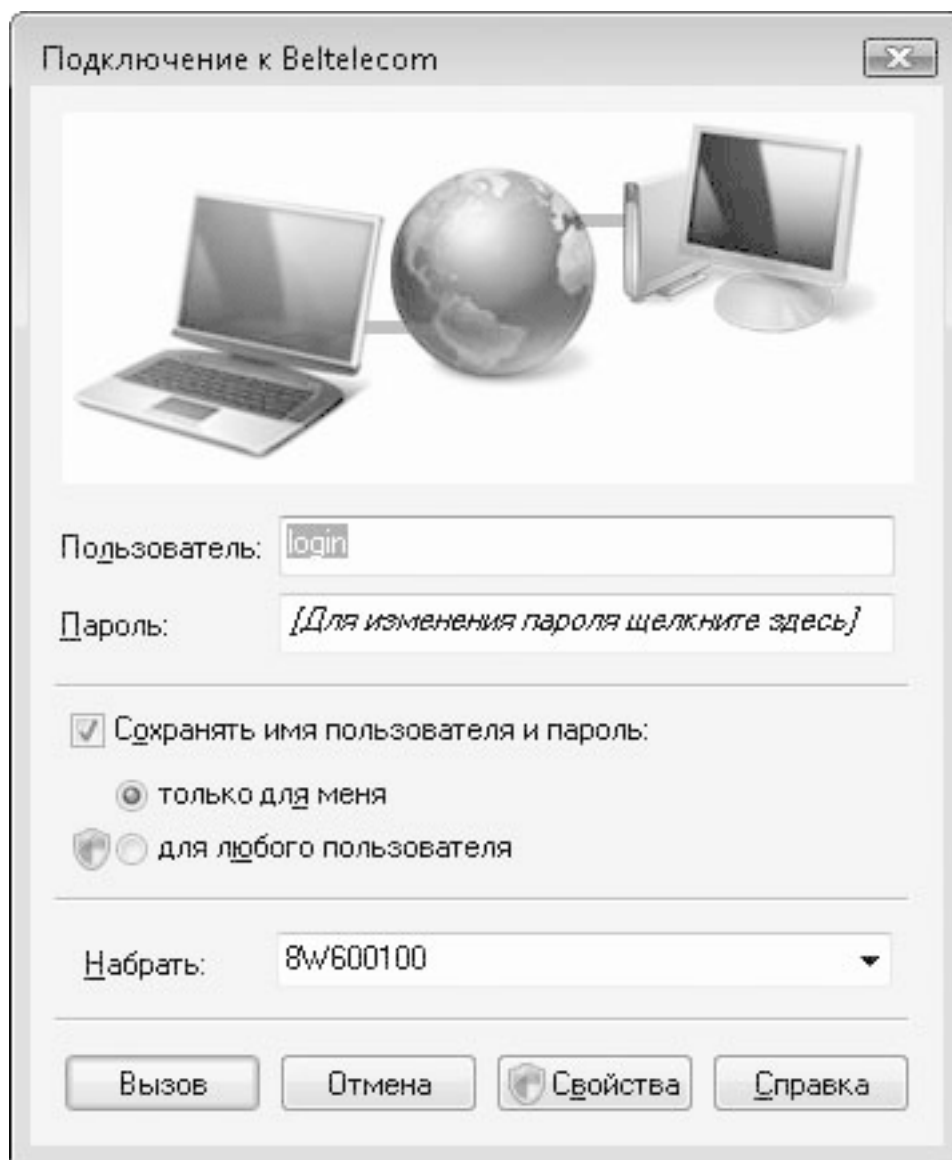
Подключение к Beltelecom

Пользователь: login

Пароль: [Для изменения пароля щелкните здесь]

Сохранять имя пользователя и пароль:

только для меня

для любого пользователя

Набрать: 8W600100

Вызов Отмена Свойства Справка